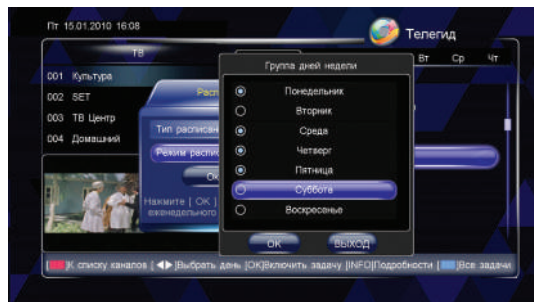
Пт 15.01.2010 16:08

Телегид

ТВ

Вт Ср Чт

001 Культура

002 SET

003 ТВ Центр

004 Домашний

Расп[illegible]

Тип расписан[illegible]

Режим распис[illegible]

Ок

Нажмите [ OK ] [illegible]
еженедельного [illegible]

Группа дней недели

Понедельник

Вторник

Среда

Четверг

Пятница

Суббота

Воскресенье

OK

ВЫХОД

[ ]К списку каналов [ ◀▶ ]Выбрать день [OK]Включить задачу [INFO]Подробности [ ]Все задачи